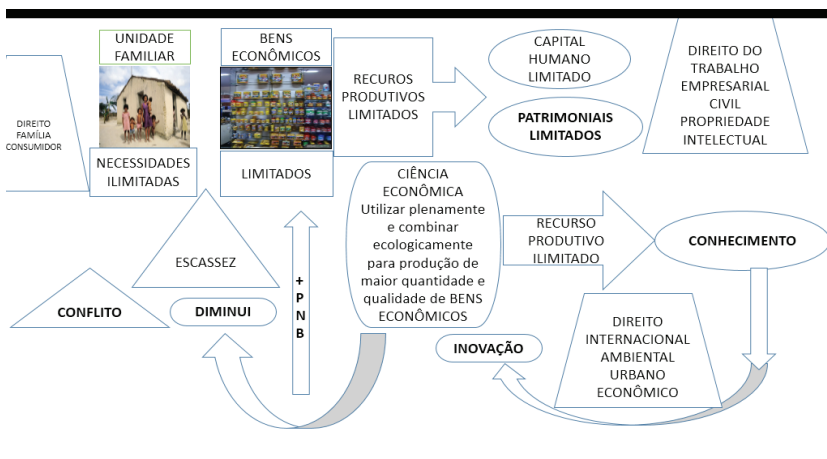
DIREITO FAMÍLIA CONSUMIDOR

UNIDADE FAMILIAR

NECESSIDADES ILIMITADAS

BENS ECONÔMICOS

LIMITADOS

RECURSOS PRODUTIVOS LIMITADOS

CAPITAL HUMANO LIMITADO

PATRIMONIAIS LIMITADOS

DIREITO DO TRABALHO EMPRESARIAL CIVIL PROPRIEDADE INTELECTUAL

ESCASSEZ

CONFLITO

DIMINUI

+
P
N
B

CIÊNCIA ECONÔMICA
Utilizar plenamente e combinar ecologicamente para produção de maior quantidade e qualidade de BENS ECONÔMICOS

RECURSO PRODUTIVO ILIMITADO

CONHECIMENTO

INOVAÇÃO

DIREITO INTERNACIONAL AMBIENTAL URBANO ECONÔMICO